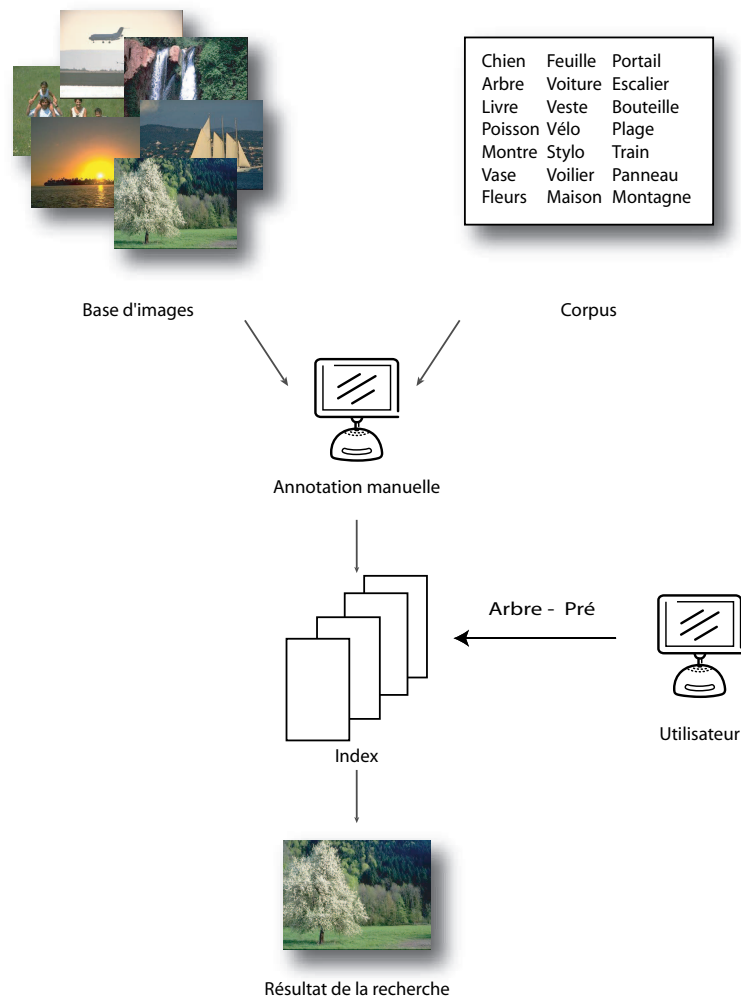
| Chien | Feuille | Portail |
|---|---|---|
| Arbre | Voiture | Escalier |
| Livre | Veste | Bouteille |
| Poisson | Vélo | Plage |
| Montre | Stylo | Train |
| Vase | Voilier | Panneau |
| Fleurs | Maison | Montagne |

Base d'images

Corpus

Annotation manuelle

Arbre - Pré

Index

Utilisateur

Résultat de la recherche